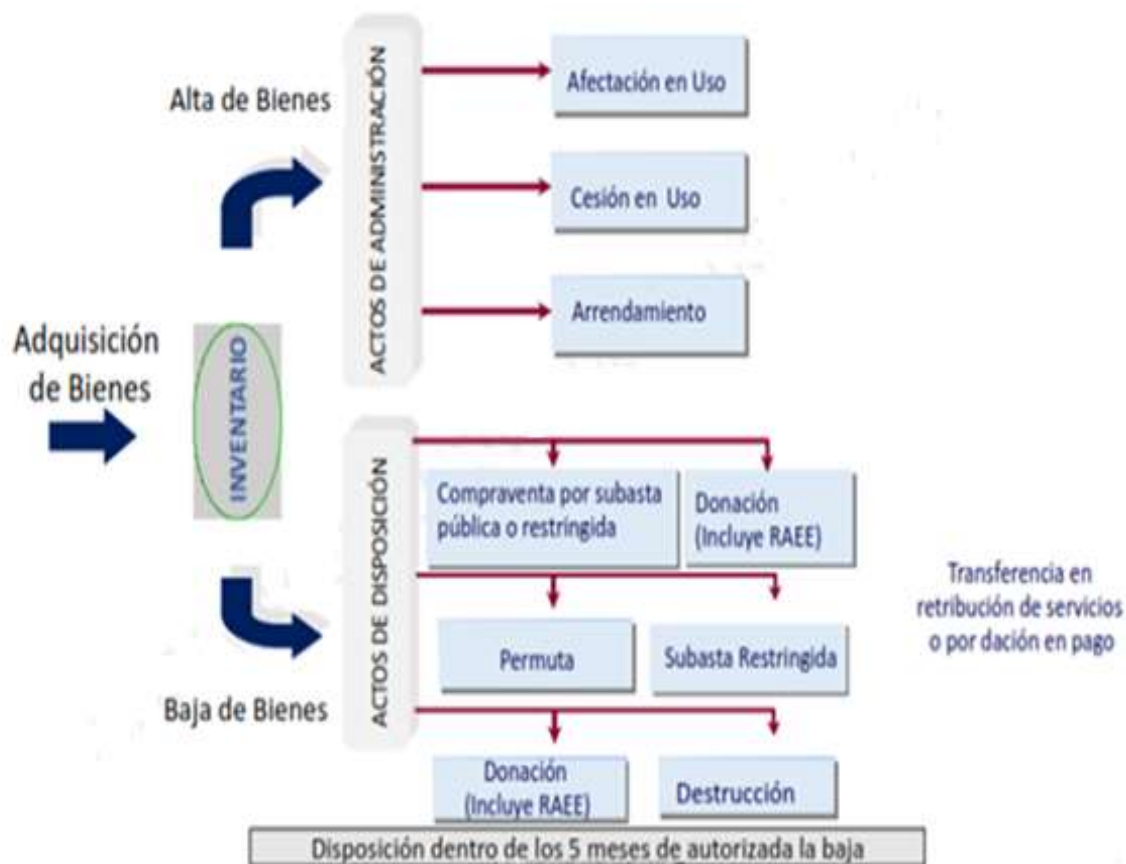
Alta de Bienes

ACTOS DE ADMINISTRACIÓN

Afectación en Uso

Cesión en Uso

Arrendamiento

Adquisición de Bienes

INVENTARIO

ACTOS DE DISPOSICIÓN

Compraventa por subasta pública o restringida

Donación (Incluye RAEE)

Transferencia en retribución de servicios o por dación en pago

Permuta

Subasta Restringida

Baja de Bienes

Donación (Incluye RAEE)

Destrucción

Disposición dentro de los 5 meses de autorizada la baja